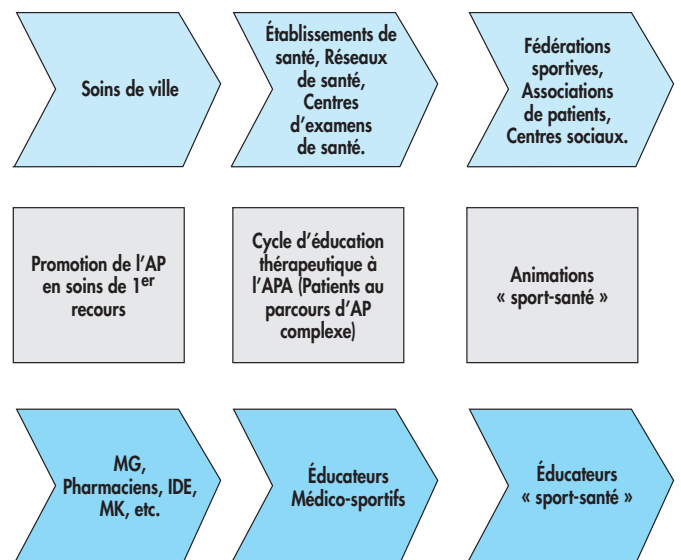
Soins de ville

Établissements de santé, Réseaux de santé, Centres d'examens de santé.

Fédérations sportives, Associations de patients, Centres sociaux.

Promotion de l'AP en soins de 1$^{er}$ recours

Cycle d'éducation thérapeutique à l'APA (Patients au parcours d'AP complexe)

Animations « sport-santé »

MG, Pharmaciens, IDE, MK, etc.

Éducateurs Médico-sportifs

Éducateurs « sport-santé »